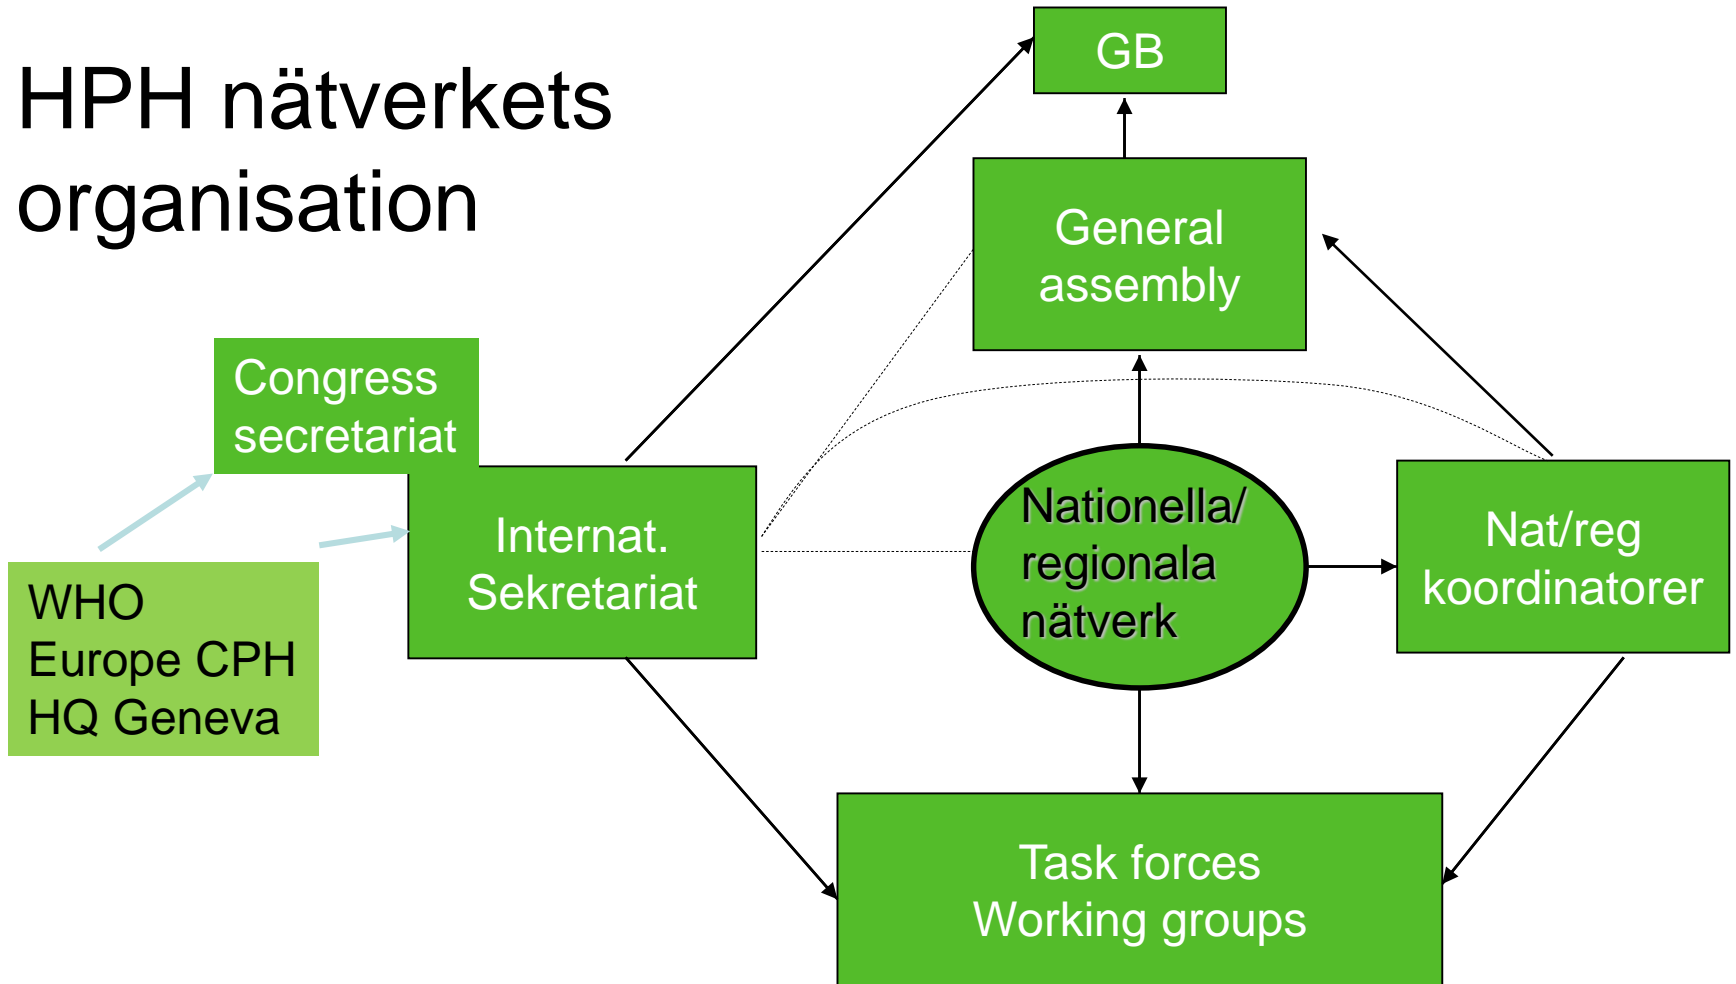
HPH nätverkets organisation

GB

General assembly

Congress secretariat

Internat. Sekretariat

Nationella/ regionala nätverk

Nat/reg koordinatorer

WHO
Europe CPH
HQ Geneva

Task forces
Working groups